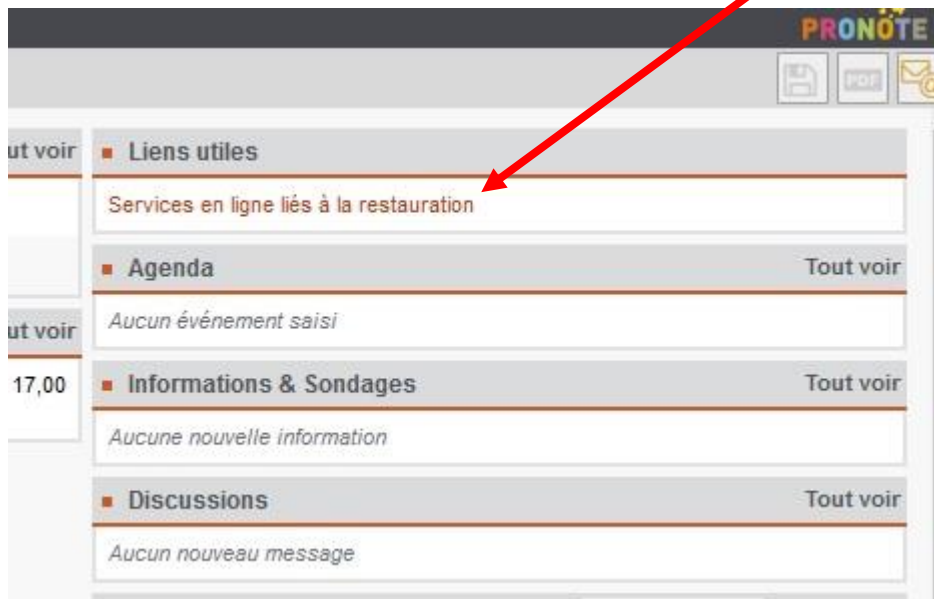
PRONOTE

PDF

ut voir

ut voir

17,00

Liens utiles

Services en ligne liés à la restauration

Agenda

Tout voir

Aucun événement saisi

Informations & Sondages

Tout voir

Aucune nouvelle information

Discussions

Tout voir

Aucun nouveau message